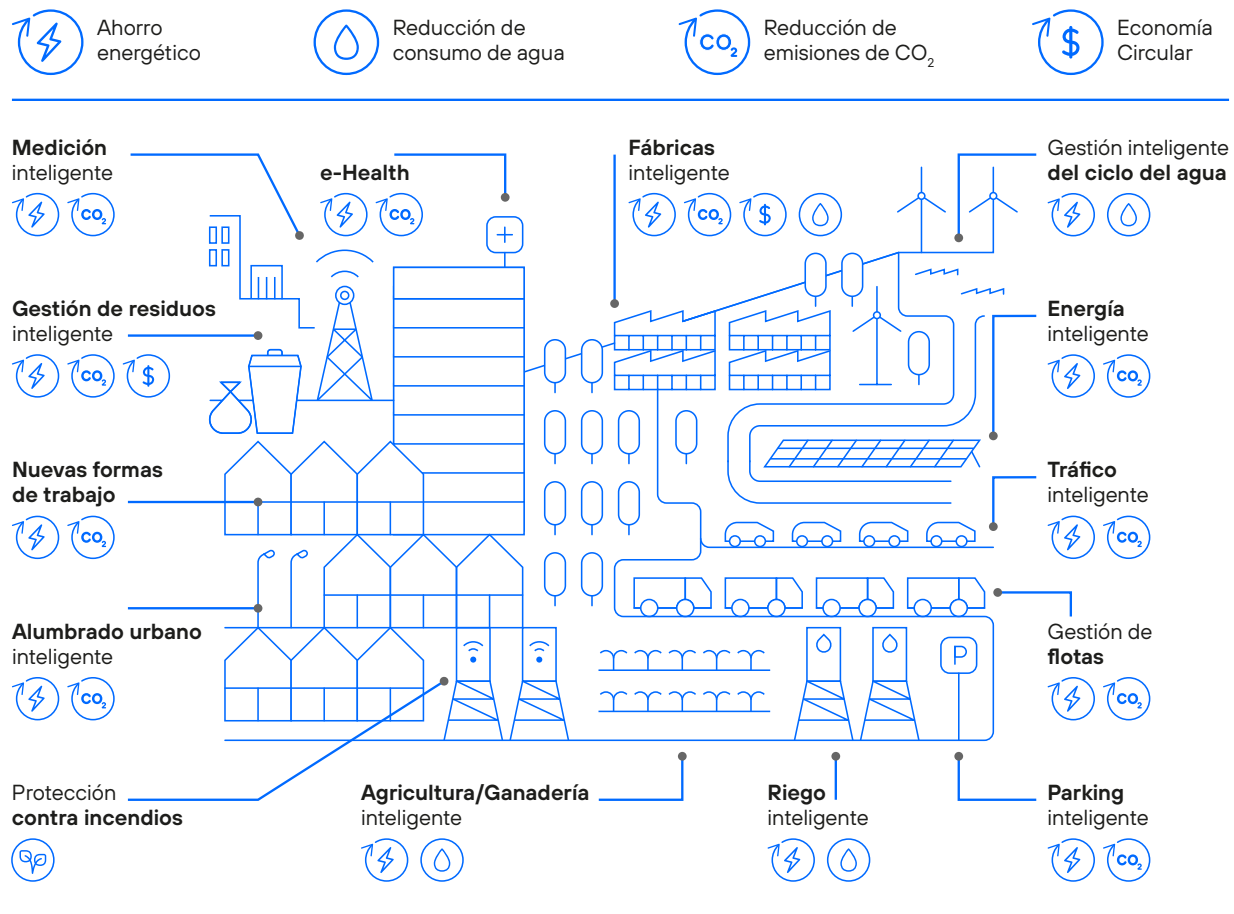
Ahorro energético

Reducción de consumo de agua

$CO_2$ Reducción de emisiones de $CO_2$

Economía Circular

**Medición** inteligente

**e-Health**

**Fábricas** inteligente

Gestión inteligente **del ciclo del agua**

**Gestión de residuos** inteligente

**Energía** inteligente

**Nuevas formas de trabajo**

**Tráfico** inteligente

**Alumbrado urbano** inteligente

Gestión de **flotas**

P

Protección **contra incendios**

**Agricultura/Ganadería** inteligente

**Riego** inteligente

**Parking** inteligente